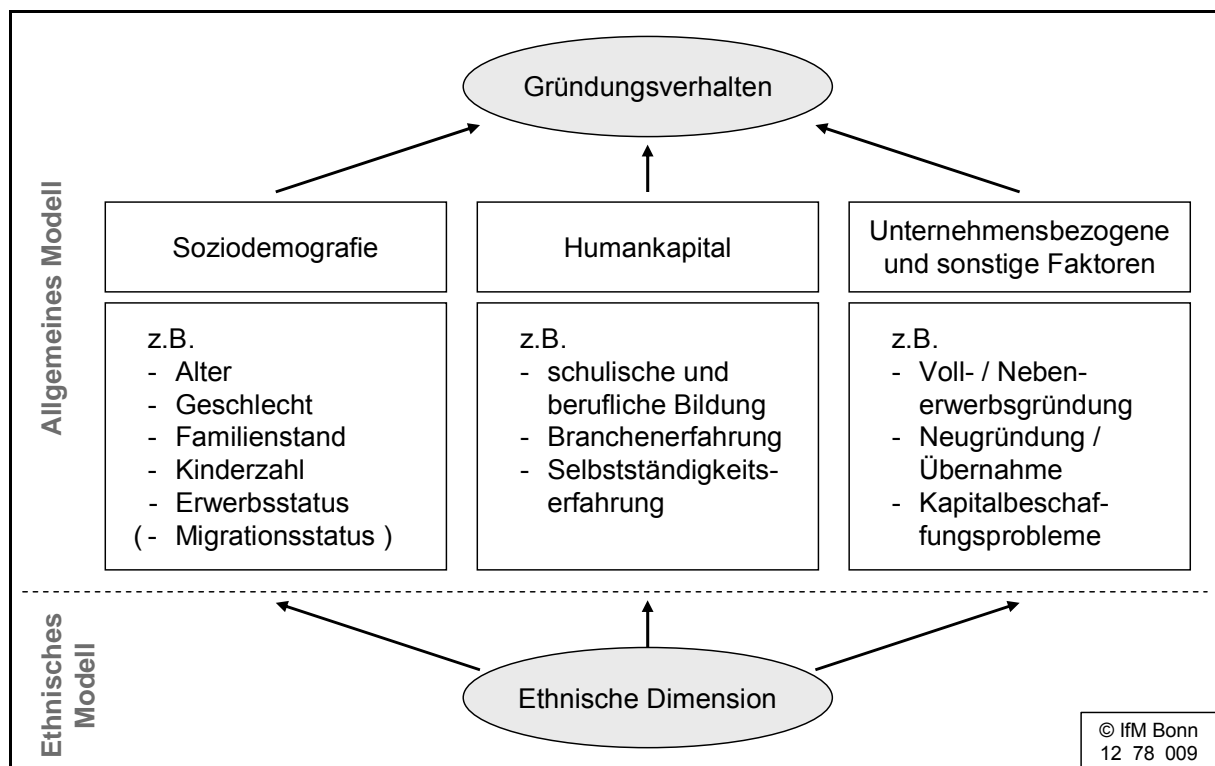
Gründungsverhalten

Allgemeines Modell

Soziodemografie

Humankapital

Unternehmensbezogene und sonstige Faktoren

z.B.
- Alter
- Geschlecht
- Familienstand
- Kinderzahl
- Erwerbsstatus
(- Migrationsstatus )

z.B.
- schulische und berufliche Bildung
- Branchenerfahrung
- Selbstständigkeitserfahrung

z.B.
- Voll- / Nebenerwerbsgründung
- Neugründung / Übernahme
- Kapitalbeschaffungsprobleme

Ethnisches Modell

Ethnische Dimension

© IfM Bonn
12 78 009